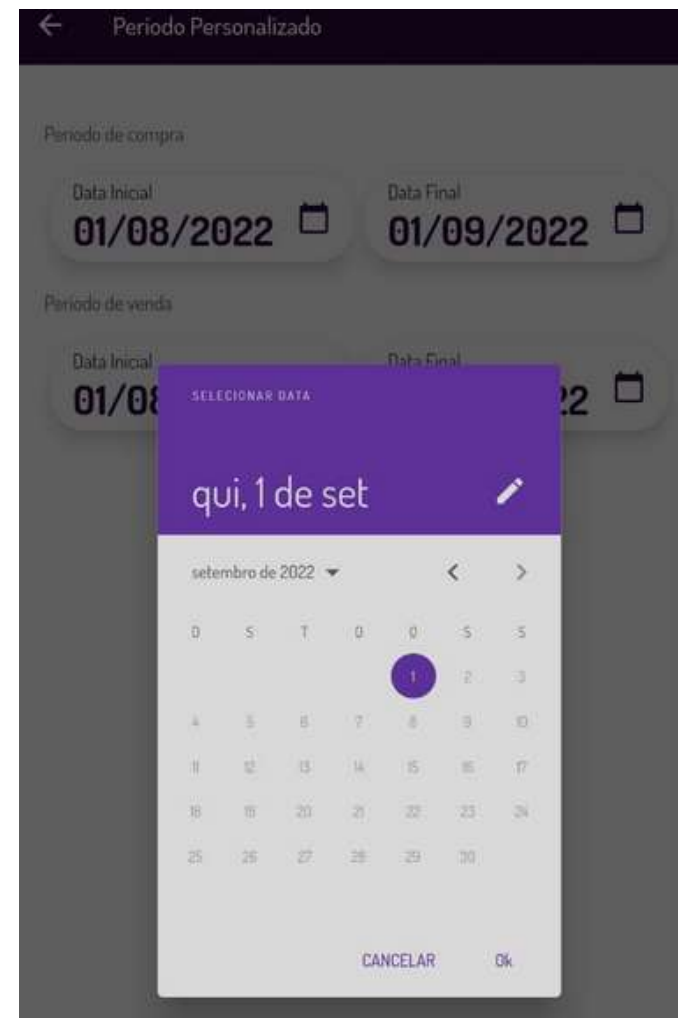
Periodo Personalizado

Periodo de compra

Data Inicial
01/08/2022

Data Final
01/09/2022

Periodo de venda

Data Inicial
01/0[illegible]

Data Final
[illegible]22

SELECIONAR DATA

qui, 1 de set

setembro de 2022

| D | S | T | Q | Q | S | S |
|---|---|---|---|---|---|---|
| | | | | 1 | 2 | 3 |
| 4 | 5 | 6 | 7 | 8 | 9 | 10 |
| 11 | 12 | 13 | 14 | 15 | 16 | 17 |
| 18 | 19 | 20 | 21 | 22 | 23 | 24 |
| 25 | 26 | 27 | 28 | 29 | 30 | |

CANCELAR Ok